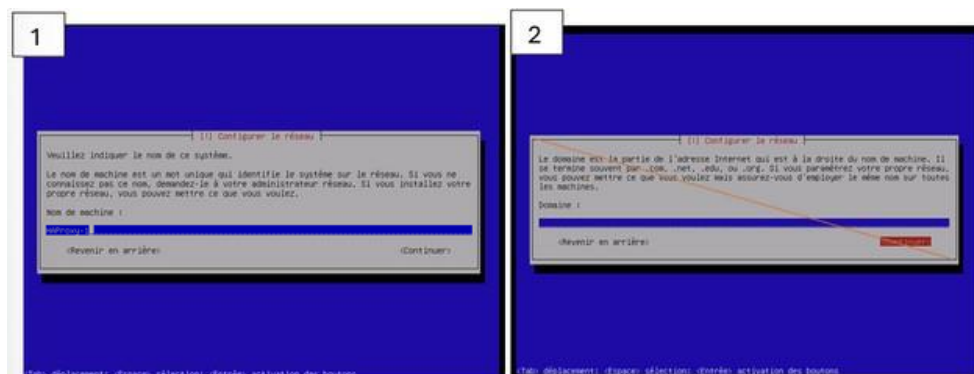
1

[!] Configurer le réseau

Veuillez indiquer le nom de ce système.

Le nom de machine est un mot unique qui identifie le système sur le réseau. Si vous ne connaissez pas ce nom, demandez-le à votre administrateur réseau. Si vous installez votre propre réseau, vous pouvez mettre ce que vous voulez.

Nom de machine :

HAProxy-1

<Revenir en arrière>

<Continuer>

<Tab> déplacement; <Espace> sélection; <Entrée> activation des boutons

2

[!] Configurer le réseau

Le domaine est la partie de l'adresse Internet qui est à la droite du nom de machine. Il se termine souvent par .com, .net, .edu, ou .org. Si vous paramétrez votre propre réseau, vous pouvez mettre ce que vous voulez mais assurez-vous d'employer le même nom sur toutes les machines.

Domaine :

<Revenir en arrière>

<Continuer>

<Tab> déplacement; <Espace> sélection; <Entrée> activation des boutons